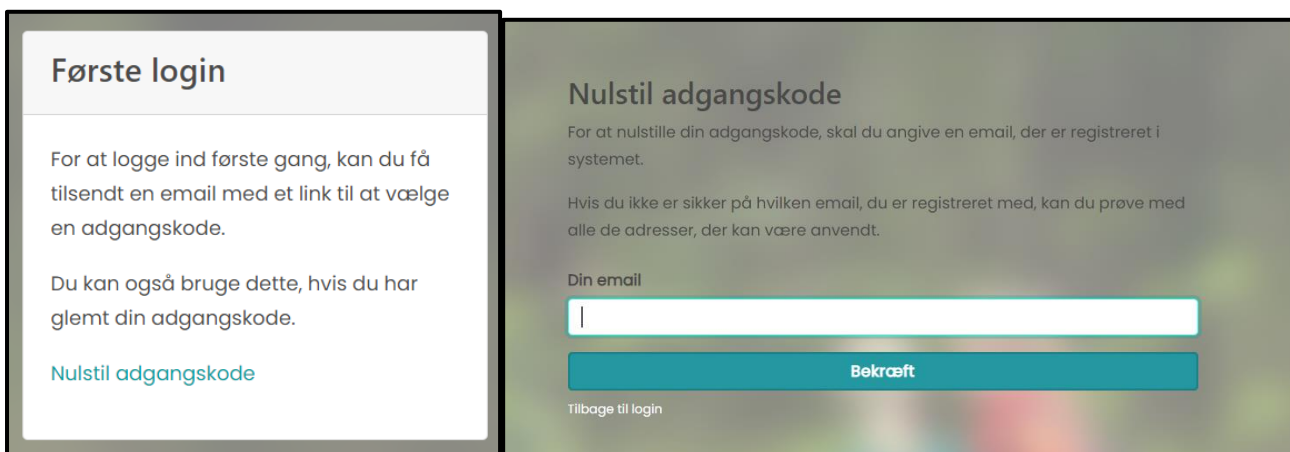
Første login

For at logge ind første gang, kan du få tilsendt en email med et link til at vælge en adgangskode.

Du kan også bruge dette, hvis du har glemt din adgangskode.

Nulstil adgangskode

Nulstil adgangskode

For at nulstille din adgangskode, skal du angive en email, der er registreret i systemet.

Hvis du ikke er sikker på hvilken email, du er registreret med, kan du prøve med alle de adresser, der kan være anvendt.

Din email

Bekræft

Tilbage til login